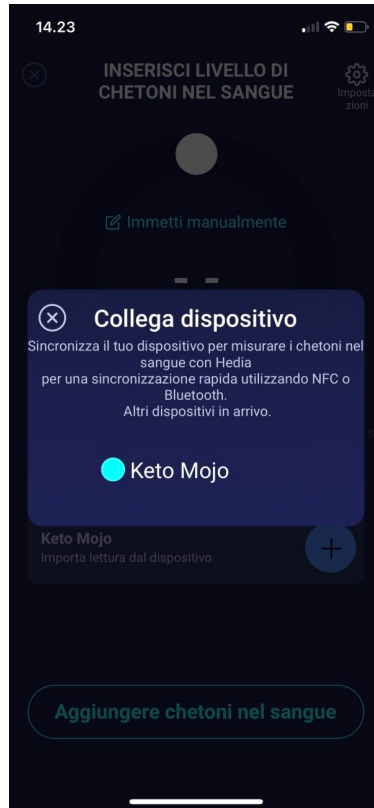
14.23

INSERISCI LIVELLO DI CHETONI NEL SANGUE

Imposta zioni

Immetti manualmente

- -

Collega dispositivo

Sincronizza il tuo dispositivo per misurare i chetoni nel sangue con Hedia per una sincronizzazione rapida utilizzando NFC o Bluetooth. Altri dispositivi in arrivo.

Keto Mojo

Keto Mojo
Importa lettura dal dispositivo

+

Aggiungere chetoni nel sangue